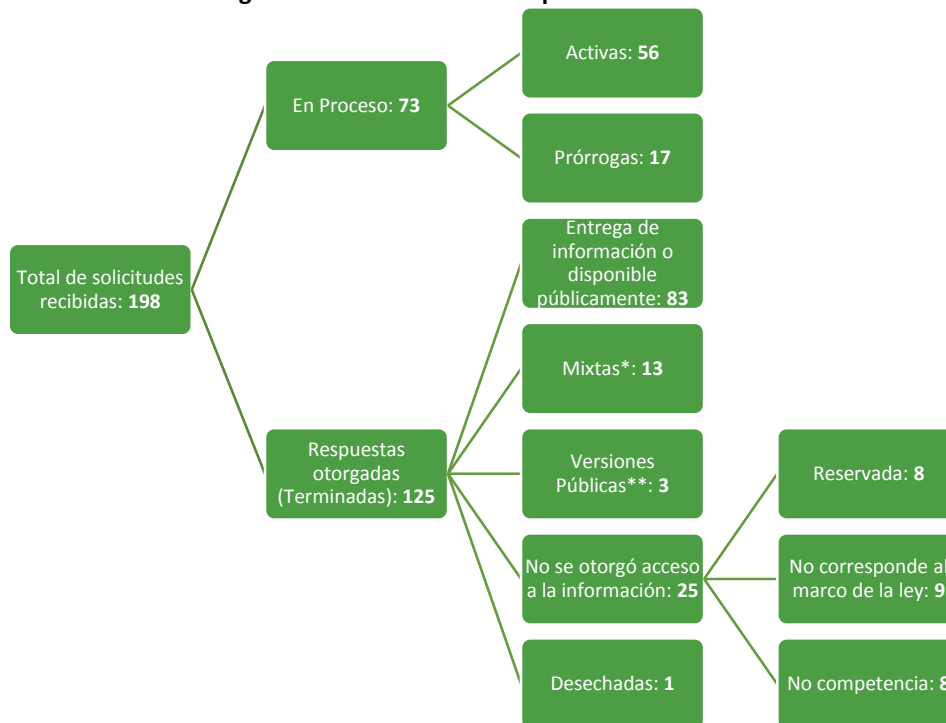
Total de solicitudes recibidas: **198**

En Proceso: **73**

Activas: **56**

Prórrogas: **17**

Respuestas otorgadas (Terminadas): **125**

Entrega de información o disponible públicamente: **83**

Mixtas*: **13**

Versiones Públicas**: **3**

No se otorgó acceso a la información: **25**

Reservada: **8**

No corresponde al marco de la ley: **9**

No competencia: **8**

Desechadas: **1**